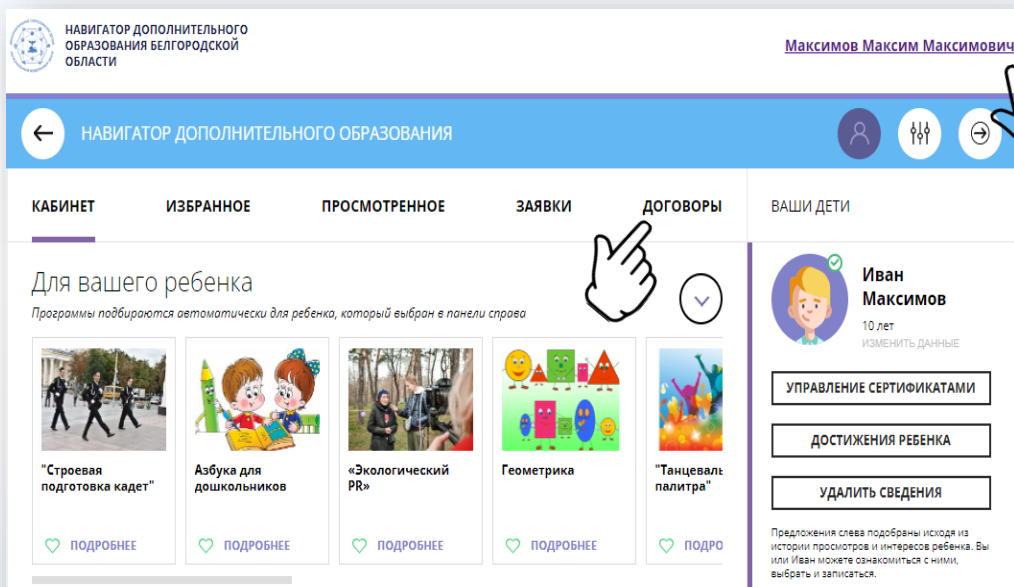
НАВИГАТОР ДОПОЛНИТЕЛЬНОГО ОБРАЗОВАНИЯ БЕЛГОРОДСКОЙ ОБЛАСТИ

Максимов Максим Максимович

НАВИГАТОР ДОПОЛНИТЕЛЬНОГО ОБРАЗОВАНИЯ

КАБИНЕТ
ИЗБРАННОЕ
ПРОСМОТРЕННОЕ
ЗАЯВКИ
ДОГОВОРЫ

ВАШИ ДЕТИ

Для вашего ребенка

Программы подбираются автоматически для ребенка, который выбран в панели справа

"Строевая подготовка кадет"
ПОДРОБНЕЕ

Азбука для дошкольников
ПОДРОБНЕЕ

«Экологический PR»
ПОДРОБНЕЕ

Геометрика
ПОДРОБНЕЕ

"Танцеваль палитра"
ПОДРО

Иван Максимов
10 лет
ИЗМЕНИТЬ ДАННЫЕ

УПРАВЛЕНИЕ СЕРТИФИКАТАМИ
ДОСТИЖЕНИЯ РЕБЕНКА
УДАЛИТЬ СВЕДЕНИЯ

Предложения слева подобраны исходя из истории просмотров и интересов ребенка. Вы или Иван можете ознакомиться с ними, выбрать и записаться.